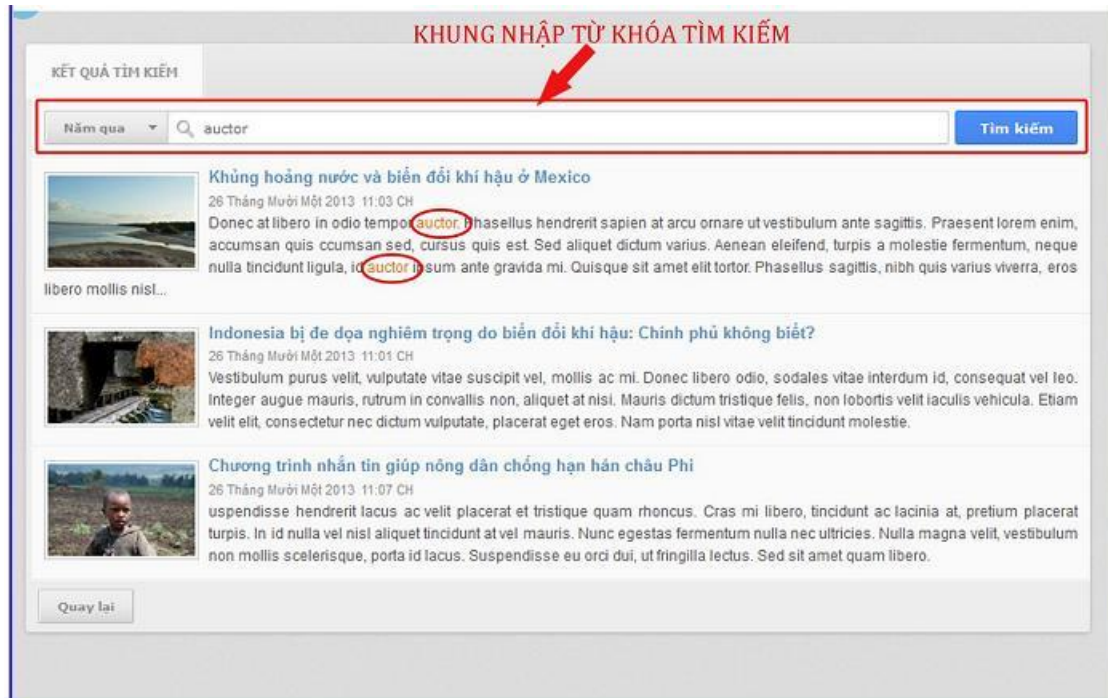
KHUNG NHẬP TỪ KHÓA TÌM KIẾM

KẾT QUẢ TÌM KIẾM

Năm qua

auctor

Tìm kiếm

Khủng hoảng nước và biến đổi khí hậu ở Mexico

26 Tháng Mười Một 2013 11:03 CH

Donec at libero in odio tempor auctor. Phasellus hendrerit sapien at arcu ornare ut vestibulum ante sagittis. Praesent lorem enim, accumsan quis ccumsan sed, cursus quis est. Sed aliquet dictum varius. Aenean eleifend, turpis a molestie fermentum, neque nulla tincidunt ligula, id auctor ipsum ante gravida mi. Quisque sit amet elit tortor. Phasellus sagittis, nibh quis varius viverra, eros libero mollis nisl...

Indonesia bị đe dọa nghiêm trọng do biến đổi khí hậu: Chính phủ không biết?

26 Tháng Mười Một 2013 11:01 CH

Vestibulum purus velit, vulputate vitae suscipit vel, mollis ac mi. Donec libero odio, sodales vitae interdum id, consequat vel leo. Integer augue mauris, rutrum in convallis non, aliquet at nisi. Mauris dictum tristique felis, non lobortis velit iaculis vehicula. Etiam velit elit, consectetur nec dictum vulputate, placerat eget eros. Nam porta nisl vitae velit tincidunt molestie.

Chương trình nhắn tin giúp nông dân chống hạn hán châu Phi

26 Tháng Mười Một 2013 11:07 CH

uspendisse hendrerit lacus ac velit placerat et tristique quam rhoncus. Cras mi libero, tincidunt ac lacinia at, pretium placerat turpis. In id nulla vel nisl aliquet tincidunt at vel mauris. Nunc egestas fermentum nulla nec ultricies. Nulla magna velit, vestibulum non mollis scelerisque, porta id lacus. Suspendisse eu orci dui, ut fringilla lectus. Sed sit amet quam libero.

Quay lại